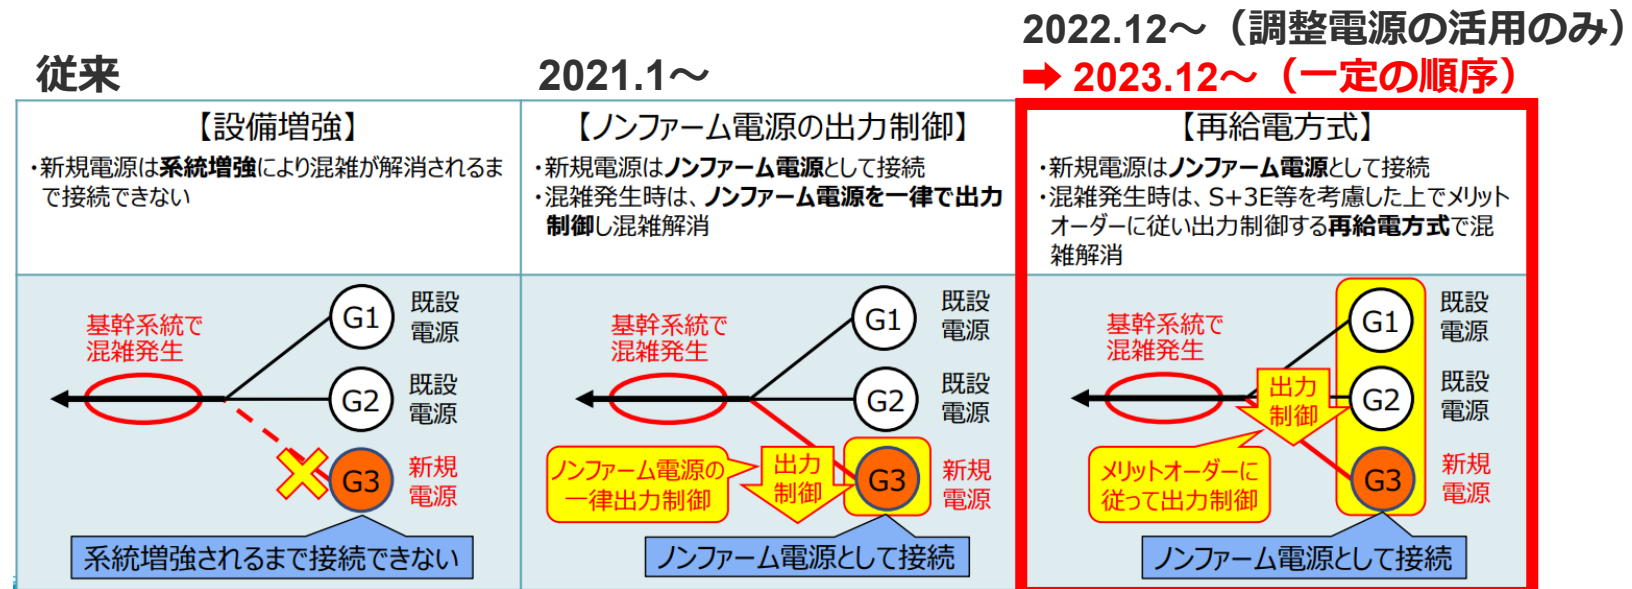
従来

2021.1～

2022.12～（調整電源の活用のみ）
➡ 2023.12～（一定の順序）

【設備増強】
・新規電源は系統増強により混雑が解消されるまで接続できない

基幹系統で混雑発生

G1 既設電源
G2 既設電源
G3 新規電源

系統増強されるまで接続できない

【ノンファーム電源の出力制御】
・新規電源はノンファーム電源として接続
・混雑発生時は、ノンファーム電源を一律で出力制御し混雑解消

基幹系統で混雑発生

G1 既設電源
G2 既設電源
G3 新規電源

ノンファーム電源の一律出力制御

出力制御

ノンファーム電源として接続

【再給電方式】
・新規電源はノンファーム電源として接続
・混雑発生時は、S+3E等を考慮した上でメリットオーダーに従い出力制御する再給電方式で混雑解消

基幹系統で混雑発生

G1 既設電源
G2 既設電源
G3 新規電源

出力制御

メリットオーダーに従って出力制御

ノンファーム電源として接続